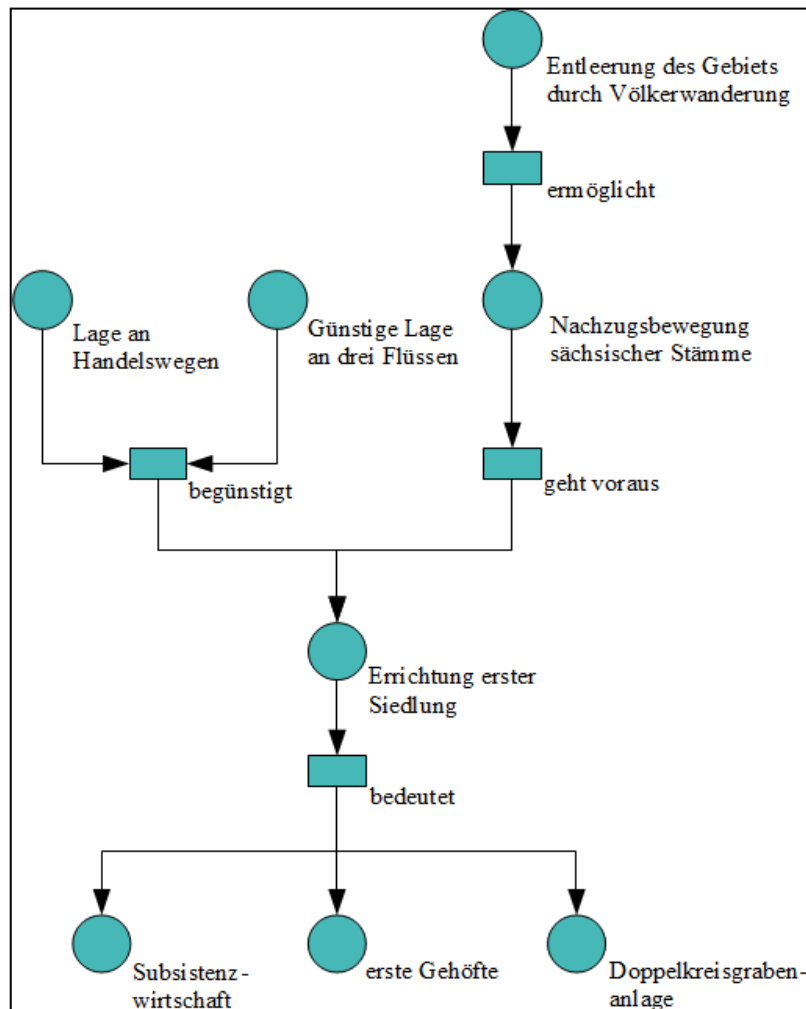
Entleerung des Gebiets durch Völkerwanderung

ermöglicht

Lage an Handelswegen

Günstige Lage an drei Flüssen

Nachzugsbewegung sächsischer Stämme

begünstigt

geht voraus

Errichtung erster Siedlung

bedeutet

Subsistenzwirtschaft

erste Gehöfte

Doppelkreisgrabenanlage